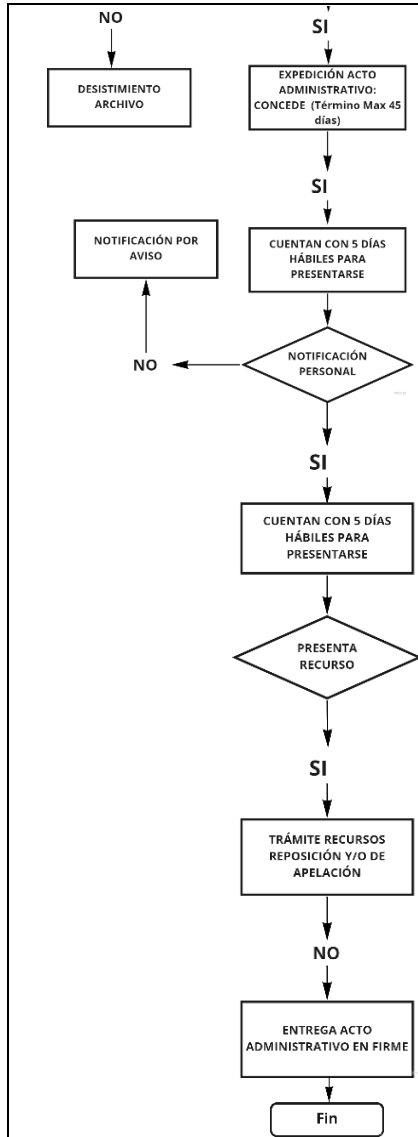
NO

SI

DESISTIMIENTO ARCHIVO

EXPEDICIÓN ACTO ADMINISTRATIVO: CONCEDE (Término Max 45 días)

SI

NOTIFICACIÓN POR AVISO

CUENTAN CON 5 DÍAS HÁBILES PARA PRESENTARSE

NO

NOTIFICACIÓN PERSONAL

SI

CUENTAN CON 5 DÍAS HÁBILES PARA PRESENTARSE

PRESENTA RECURSO

SI

TRÁMITE RECURSOS REPOSICIÓN Y/O DE APELACIÓN

NO

ENTREGA ACTO ADMINISTRATIVO EN FIRME

Fin